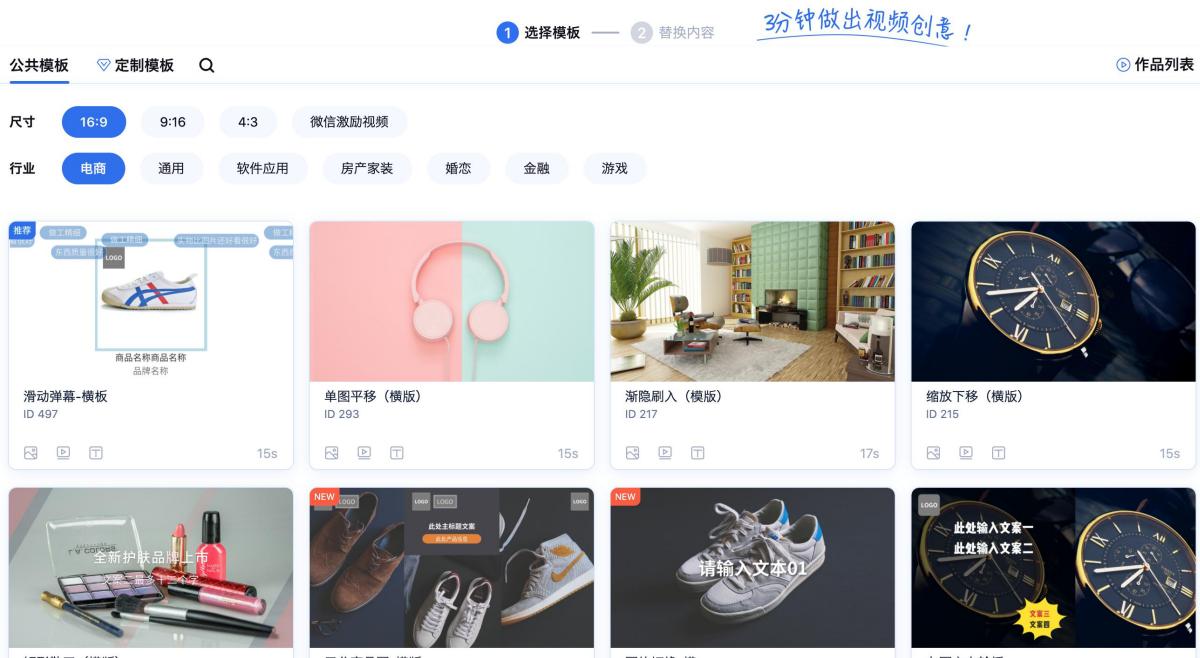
1 选择模板 —— 2 替换内容

3分钟做出视频创意！

公共模板 定制模板

作品列表

尺寸 16:9 9:16 4:3 微信激励视频

行业 电商 通用 软件应用 房产家装 婚恋 金融 游戏

推荐
做工精细
东西质量很好
做工精细
实物比图片还好看很好
做工
LOGO
商品名称商品名称
品牌名称
滑动弹幕-横板
ID 497
15s

单图平移（横版）
ID 293
15s

渐隐刷入（横版）
ID 217
17s

缩放下移（横版）
ID 215
15s

全新护肤品牌上市
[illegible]

NEW
LOGO
LOGO LOGO
此处主标题文案
此处产品信息
LOGO

NEW
请输入文本01

LOGO
此处输入文案一
此处输入文案二
文案三
文案四
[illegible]